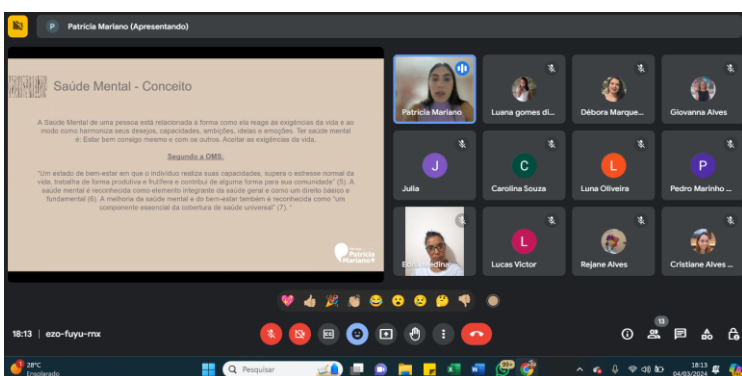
P Patricia Mariano (Apresentando)

Saúde Mental - Conceito

A Saúde Mental de uma pessoa está relacionada à forma como ela reage às exigências da vida e ao modo como harmoniza seus desejos, capacidades, ambições, ideias e emoções. Ter saúde mental é: Estar bem consigo mesmo e com os outros. Aceitar as exigências da vida.

Segundo a OMS,

"Um estado de bem-estar em que o indivíduo realiza suas capacidades, supera o estresse normal da vida, trabalha de forma produtiva e frutífera e contribui de alguma forma para sua comunidade" (5). A saúde mental é reconhecida como elemento integrante da saúde geral e como um direito básico e fundamental (6). A melhoria da saúde mental e do bem-estar também é reconhecida como "um componente essencial da cobertura de saúde universal" (7)."

Patricia Mariano

Patricia Mariano
Luana gomes di...
Débora Marque...
Giovanna Alves
Julia
Carolina Souza
Luna Oliveira
Pedro Marinho ...
Edir Medina
Lucas Victor
Rejane Alves
Cristiane Alves ...

J
C
L
P
L

18:13 | ezo-fuyu-rnx

13

28°C
Ensolarado
Pesquisar
18:13
04/03/2024